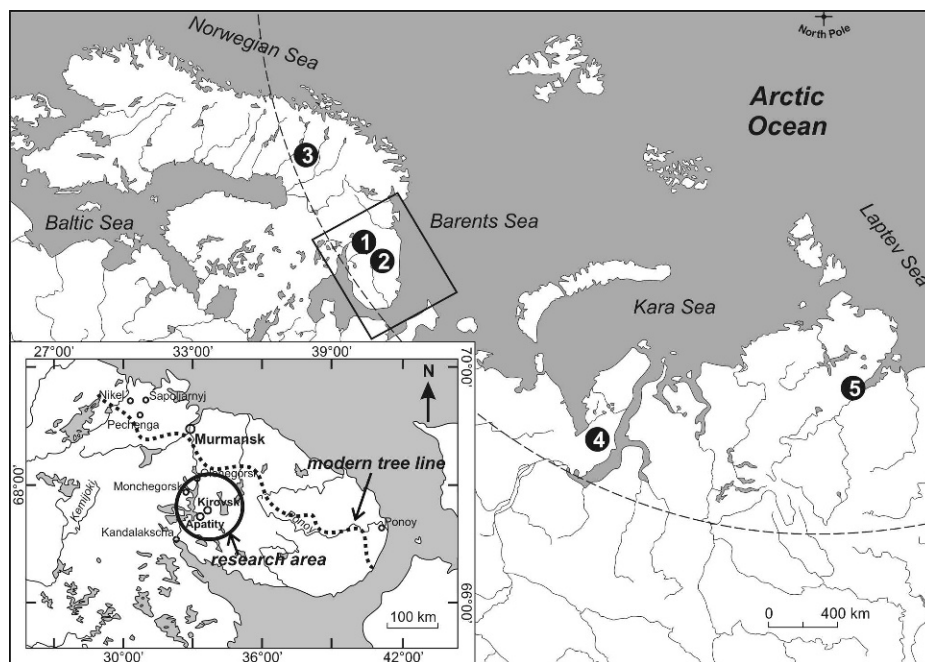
Norwegian Sea

North Pole

Arctic Ocean

3

Baltic Sea

Barents Sea

1

2

Laptev Sea

Kara Sea

4

5

0 400 km

27°00'
33°00'
39°00'
70°00'
N

Nikel
Sapoljarnyj
Pechenga
Murmansk
Olenegorsk
modern tree line
68°00'
Monchegorsk
Kirovsk
Apatity
Kemijoki
Kandalakscha
Ponoy
Ponoy
research area
66°00'
100 km
30°00'
36°00'
42°00'